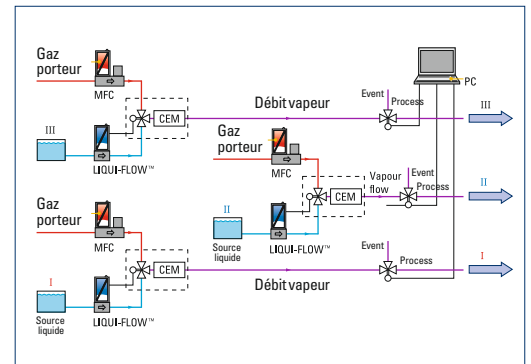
Gaz porteur
MFC
CEM
III
LIQUI-FLOW™
Débit vapeur
Event
Process
PC
III
Gaz porteur
MFC
CEM
Vapour flow
Event
Process
II
II
Source liquide
LIQUI-FLOW™
Gaz porteur
MFC
CEM
Event
Process
I
I
Source liquide
LIQUI-FLOW™
Débit vapeur